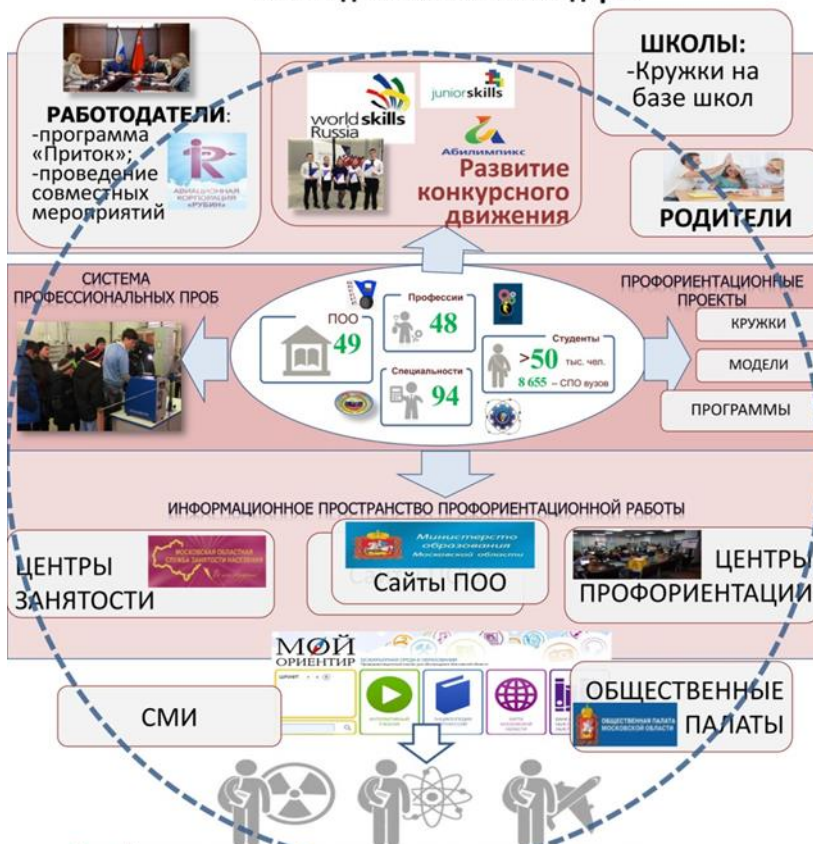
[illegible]

РАБОТОДАТЕЛИ:
-программа «Приток»;
-проведение совместных мероприятий

АВИАЦИОННАЯ КОРПОРАЦИЯ «РУБИН»

worldskills Russia

juniorskills

Абилимпикс

Развитие конкурсного движения

ШКОЛЫ:
-Кружки на базе школ

РОДИТЕЛИ

СИСТЕМА ПРОФЕССИОНАЛЬНЫХ ПРОБ

ПОО
49

Профессии
48

Специальности
94

Студенты
>50 тыс. чел.
8 655 – СПО вузов

ПРОФОРИЕНТАЦИОННЫЕ ПРОЕКТЫ

КРУЖКИ

МОДЕЛИ

ПРОГРАММЫ

ИНФОРМАЦИОННОЕ ПРОСТРАНСТВО ПРОФОРИЕНТАЦИОННОЙ РАБОТЫ

ЦЕНТРЫ ЗАНЯТОСТИ

МОСКОВСКАЯ ОБЛАСТНАЯ СЛУЖБА ЗАНЯТОСТИ НАСЕЛЕНИЯ

Министерство образования Московской области

Сайты ПОО

ЦЕНТРЫ ПРОФОРИЕНТАЦИИ

МОЙ ОРИЕНТИР

СМИ

ОБЩЕСТВЕННЫЕ ПАЛАТЫ

ОБЩЕСТВЕННАЯ ПАЛАТА МОСКОВСКОЙ ОБЛАСТИ